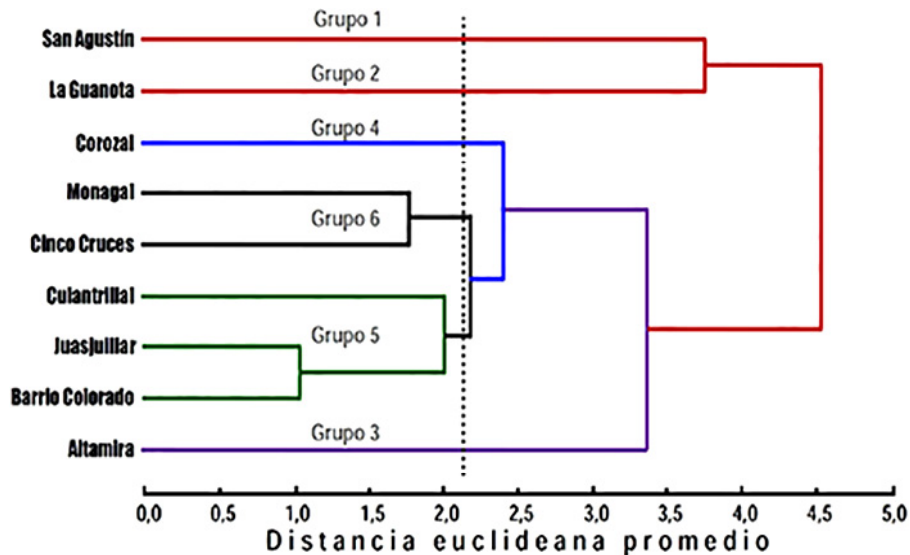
San Agustín
Grupo 1
La Guanota
Grupo 2
Corozal
Grupo 4
Monagal
Grupo 6
Cinco Cruces
Culantrillal
Grupo 5
Juasjuillar
Barrio Colorado
Altamira
Grupo 3

0,0 0,5 1,0 1,5 2,0 2,5 3,0 3,5 4,0 4,5 5,0
Distancia euclideana promedio